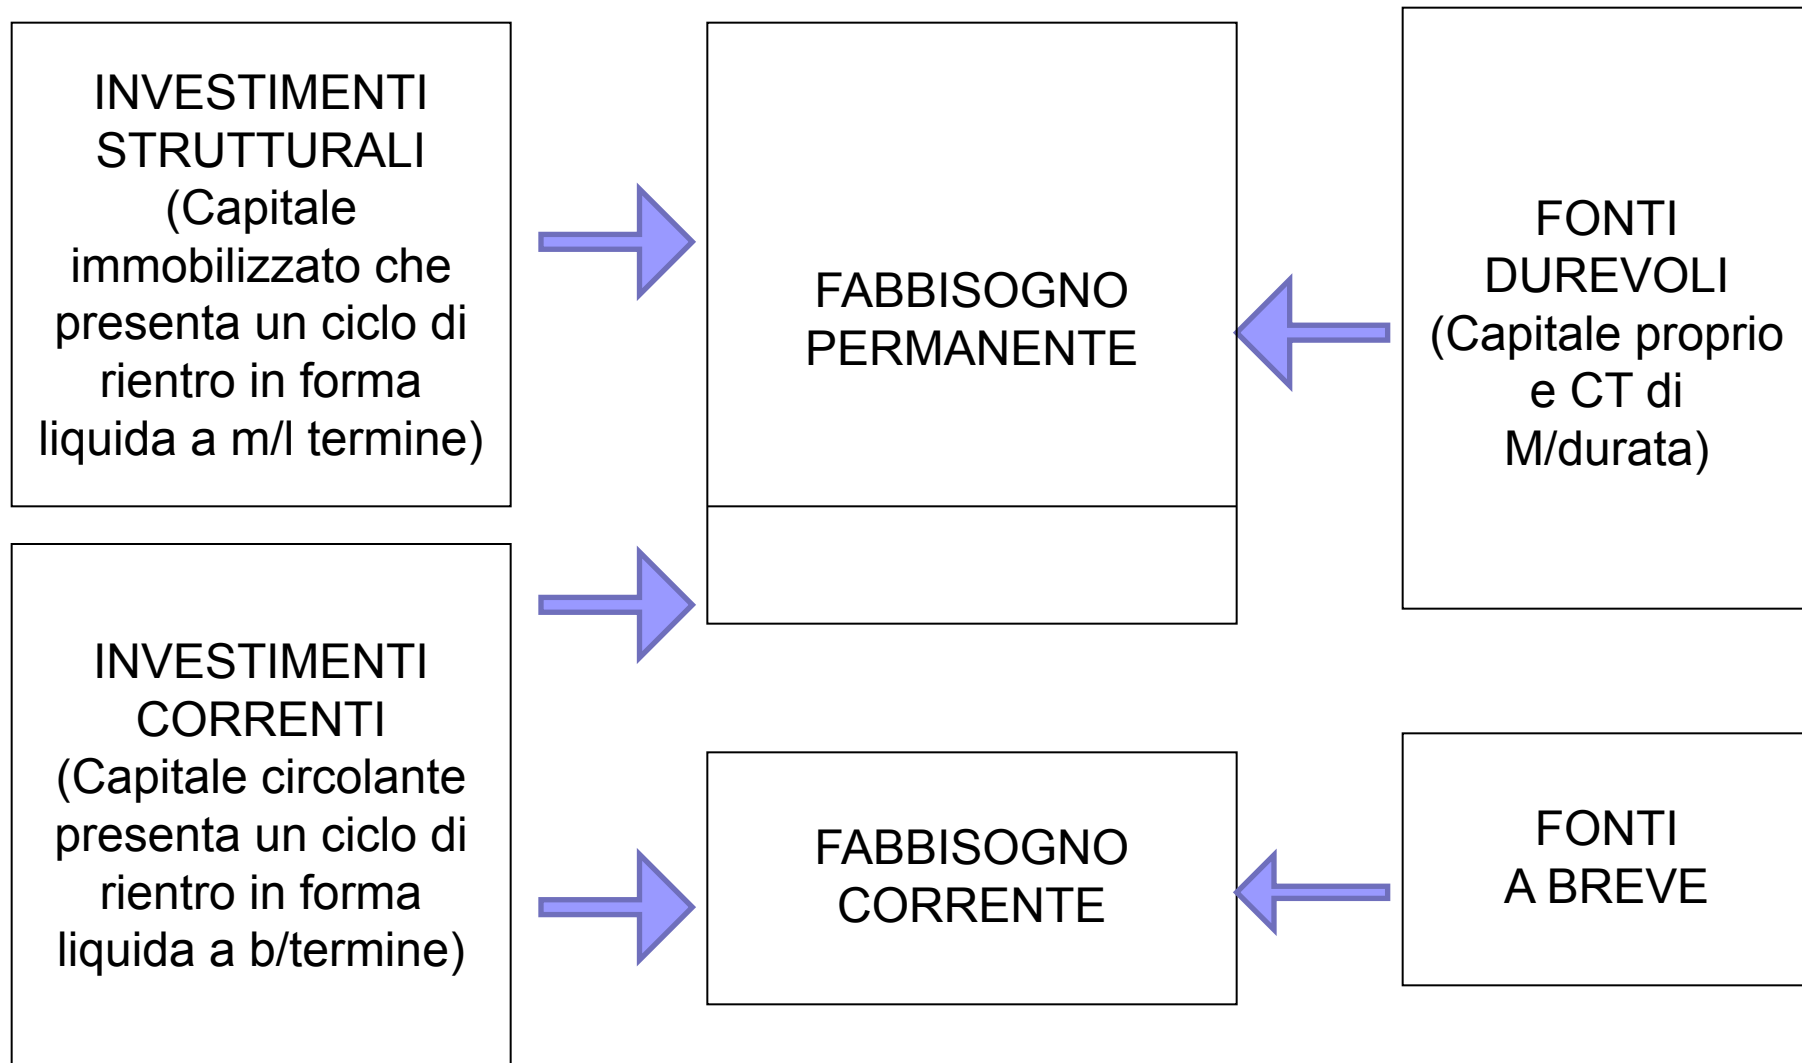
INVESTIMENTI STRUTTURALI (Capitale immobilizzato che presenta un ciclo di rientro in forma liquida a m/l termine)

FABBISOGNO PERMANENTE

FONTI DUREVOLI (Capitale proprio e CT di M/durata)

INVESTIMENTI CORRENTI (Capitale circolante presenta un ciclo di rientro in forma liquida a b/termine)

FABBISOGNO CORRENTE

FONTI A BREVE